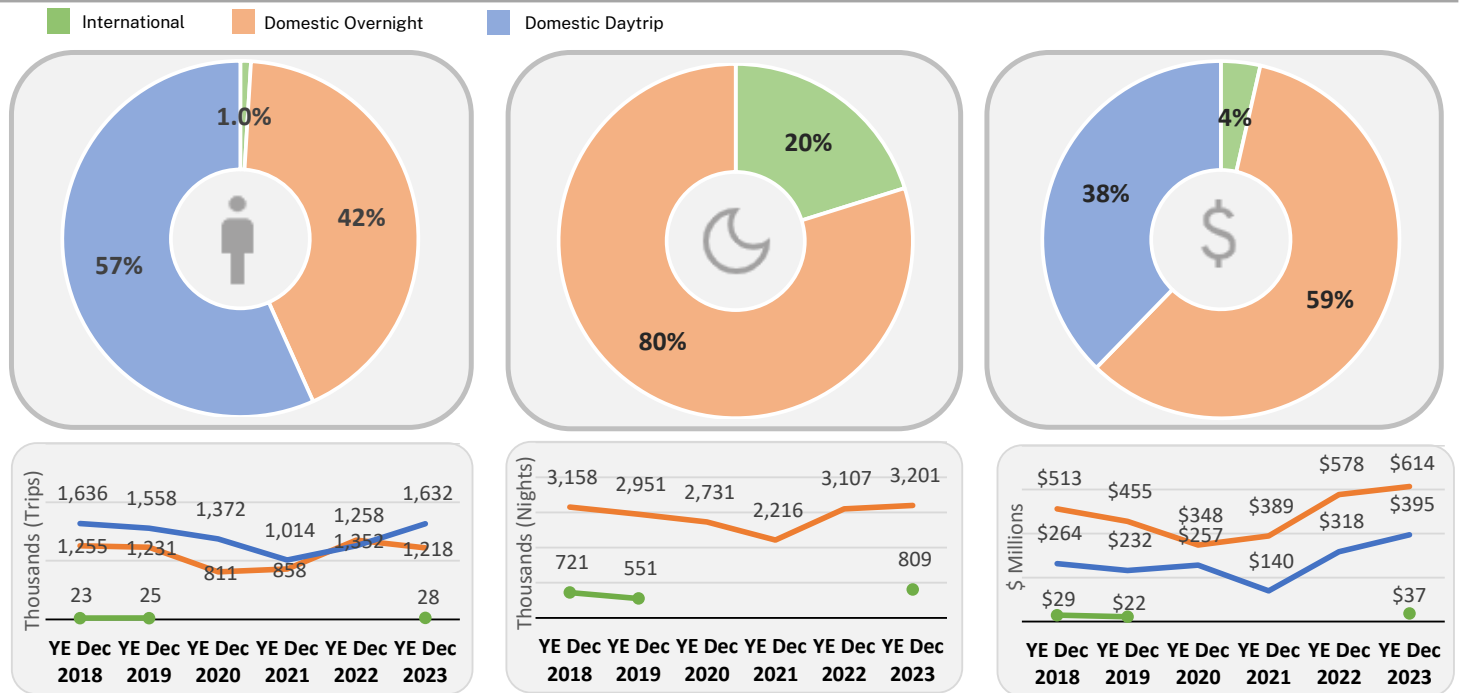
International Domestic Overnight Domestic Daytrip

1.0%
42%
57%

20%
80%

4%
38%
59%

Thousands (Trips)
1,636 1,558 1,372 1,014 1,258 1,632
1,255 1,231 811 858 1,352 1,218
23 25 28
YE Dec 2018 YE Dec 2019 YE Dec 2020 YE Dec 2021 YE Dec 2022 YE Dec 2023

Thousands (Nights)
3,158 2,951 2,731 2,216 3,107 3,201
721 551 809
YE Dec 2018 YE Dec 2019 YE Dec 2020 YE Dec 2021 YE Dec 2022 YE Dec 2023

$ Millions
$513 $455 $348 $389 $578 $614
$264 $232 $257 $140 $318 $395
$29 $22 $37
YE Dec 2018 YE Dec 2019 YE Dec 2020 YE Dec 2021 YE Dec 2022 YE Dec 2023